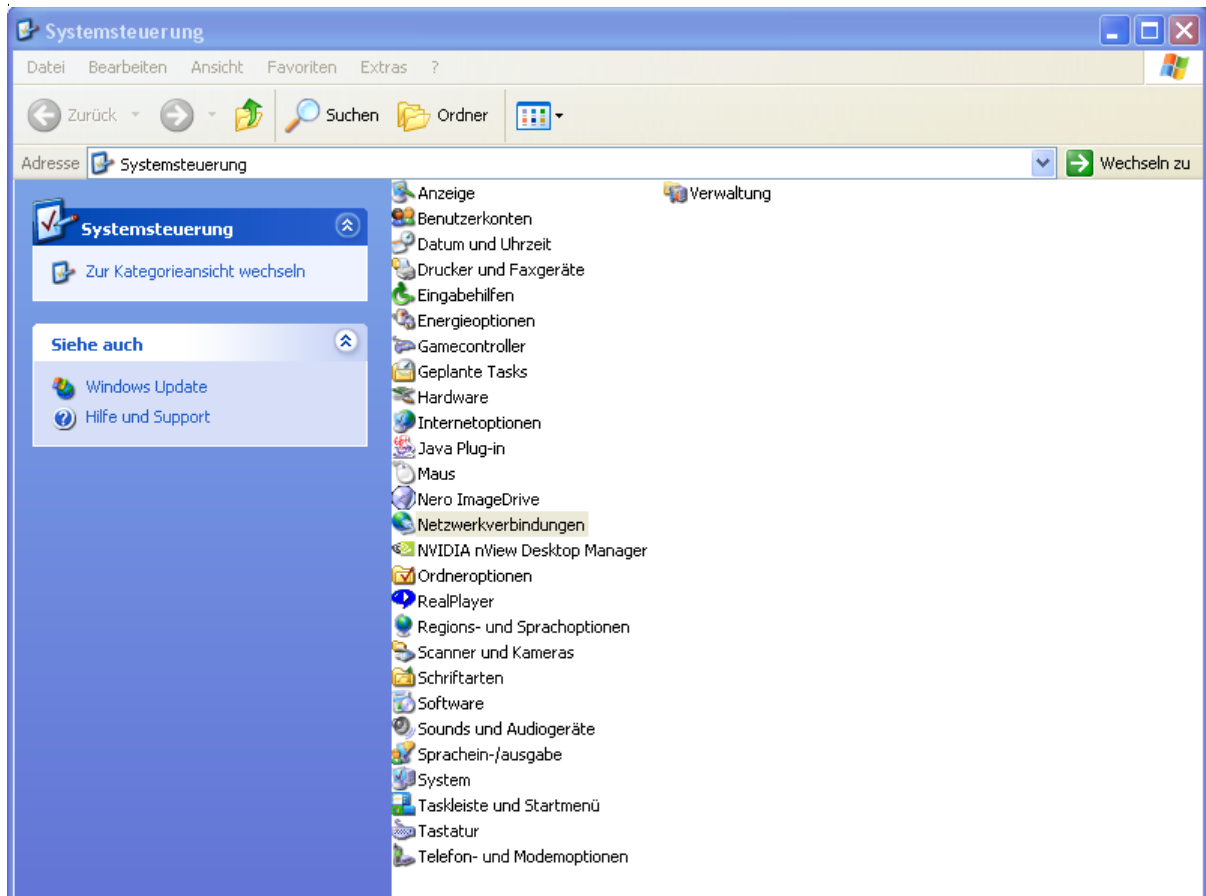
Systemsteuerung

Datei Bearbeiten Ansicht Favoriten Extras ?

Zurück Suchen Ordner

Adresse Systemsteuerung

Wechseln zu

Systemsteuerung

Zur Kategorieansicht wechseln

Siehe auch

Windows Update
Hilfe und Support

Anzeige
Benutzerkonten
Datum und Uhrzeit
Drucker und Faxgeräte
Eingabehilfen
Energieoptionen
Gamecontroller
Geplante Tasks
Hardware
Internetoptionen
Java Plug-in
Maus
Nero ImageDrive
Netzwerkverbindungen
NVIDIA nView Desktop Manager
Ordneroptionen
RealPlayer
Regions- und Sprachoptionen
Scanner und Kameras
Schriftarten
Software
Sounds und Audiogeräte
Sprachein-/ausgabe
System
Taskleiste und Startmenü
Tastatur
Telefon- und Modemoptionen

Verwaltung